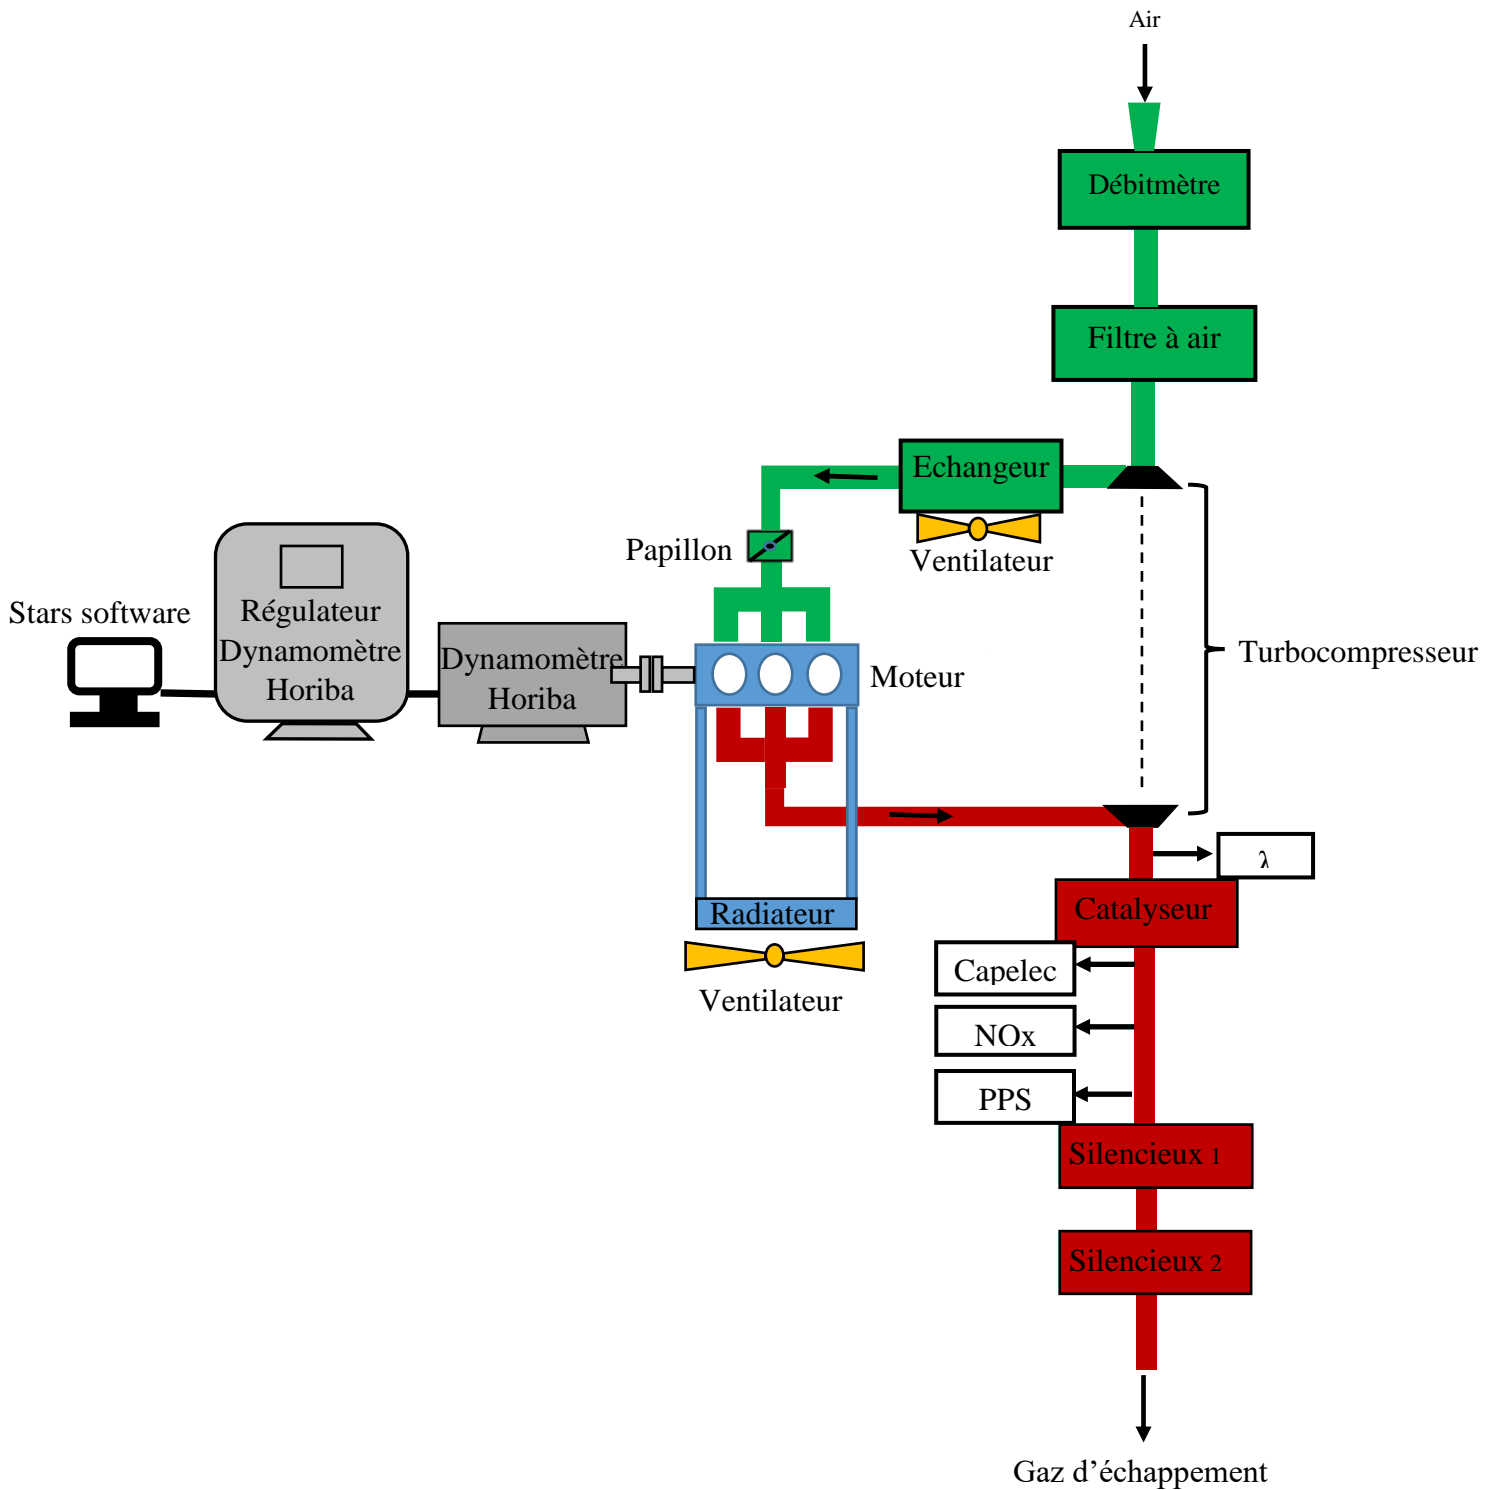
Air

Débitmètre

Filtre à air

Echangeur

Ventilateur

Papillon

Turbocompresseur

Stars software

Régulateur Dynamomètre Horiba

Dynamomètre Horiba

Moteur

λ

Catalyseur

Radiateur

Ventilateur

Capelec

NOx

PPS

Silencieux 1

Silencieux 2

Gaz d’échappement